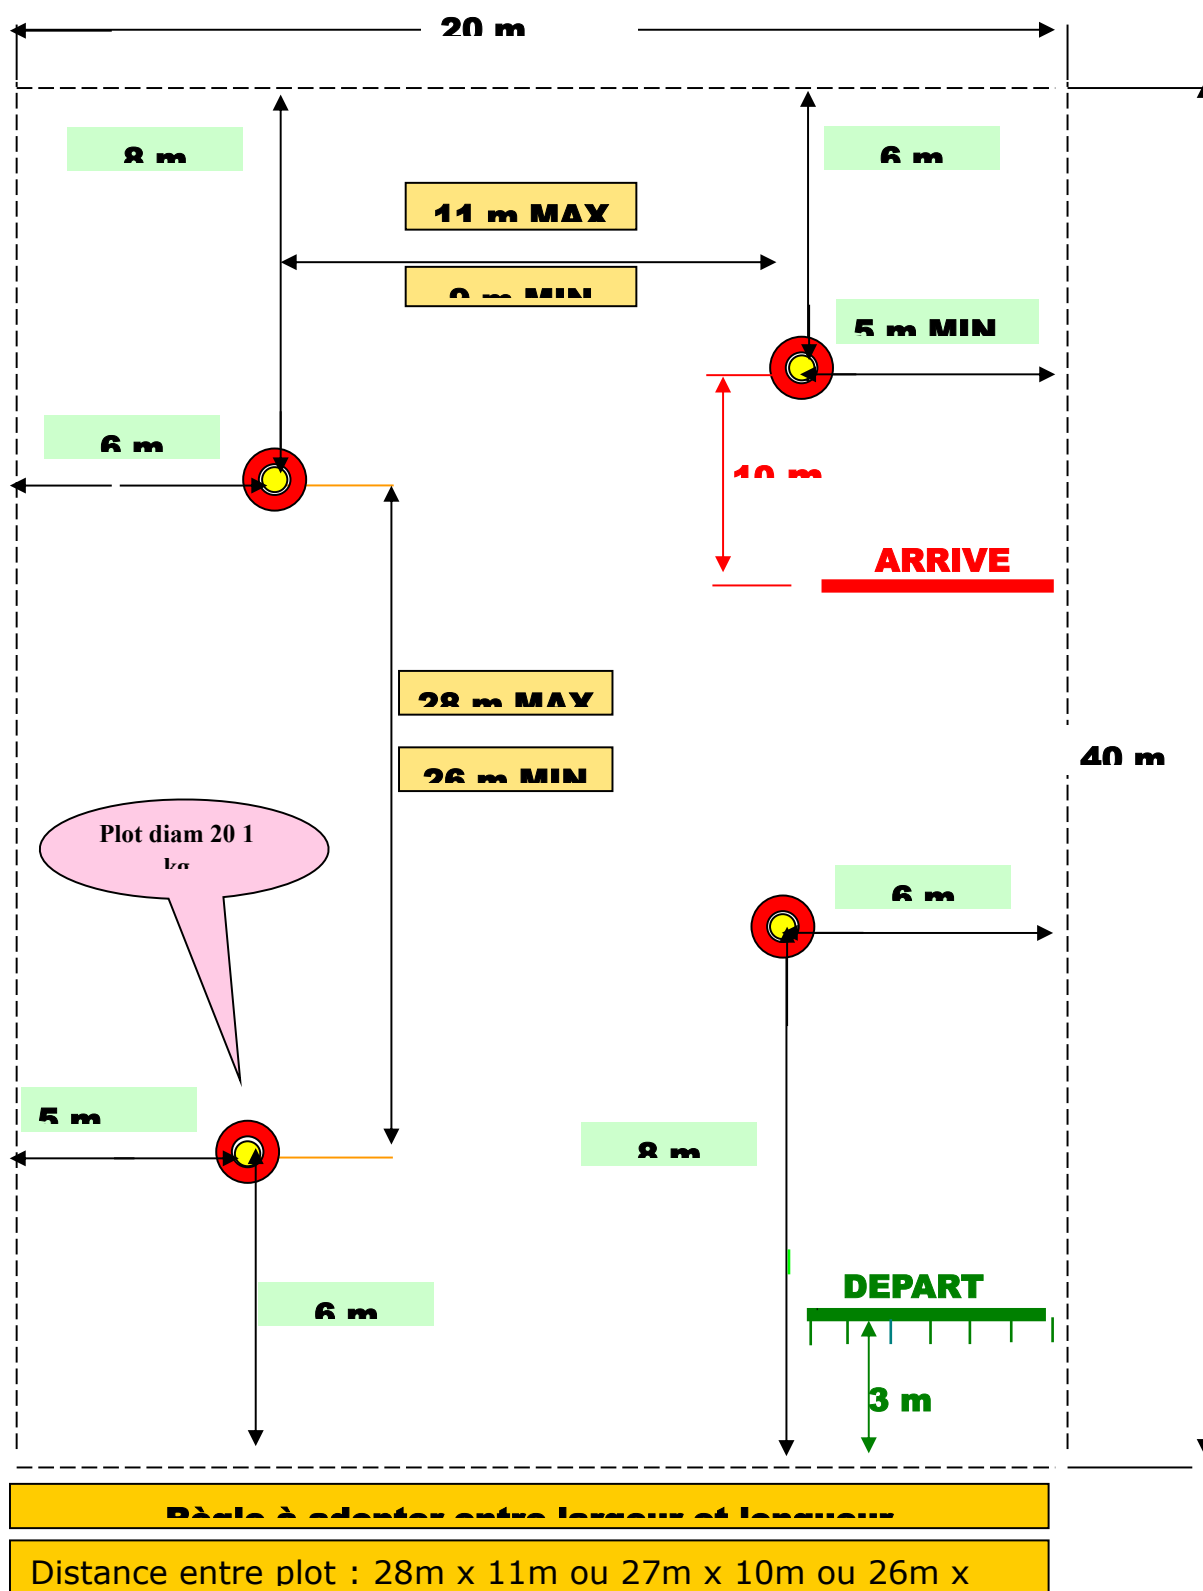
20 m

8 m

6 m

11 m MAX

9 m MIN

5 m MIN

6 m

10 m

ARRIVE

28 m MAX

26 m MIN

40 m

Plot diam 20 1 kg

6 m

5 m

8 m

DEPART

6 m

3 m

Règle à adapter entre largeur et longueur

Distance entre plot : 28m x 11m ou 27m x 10m ou 26m x